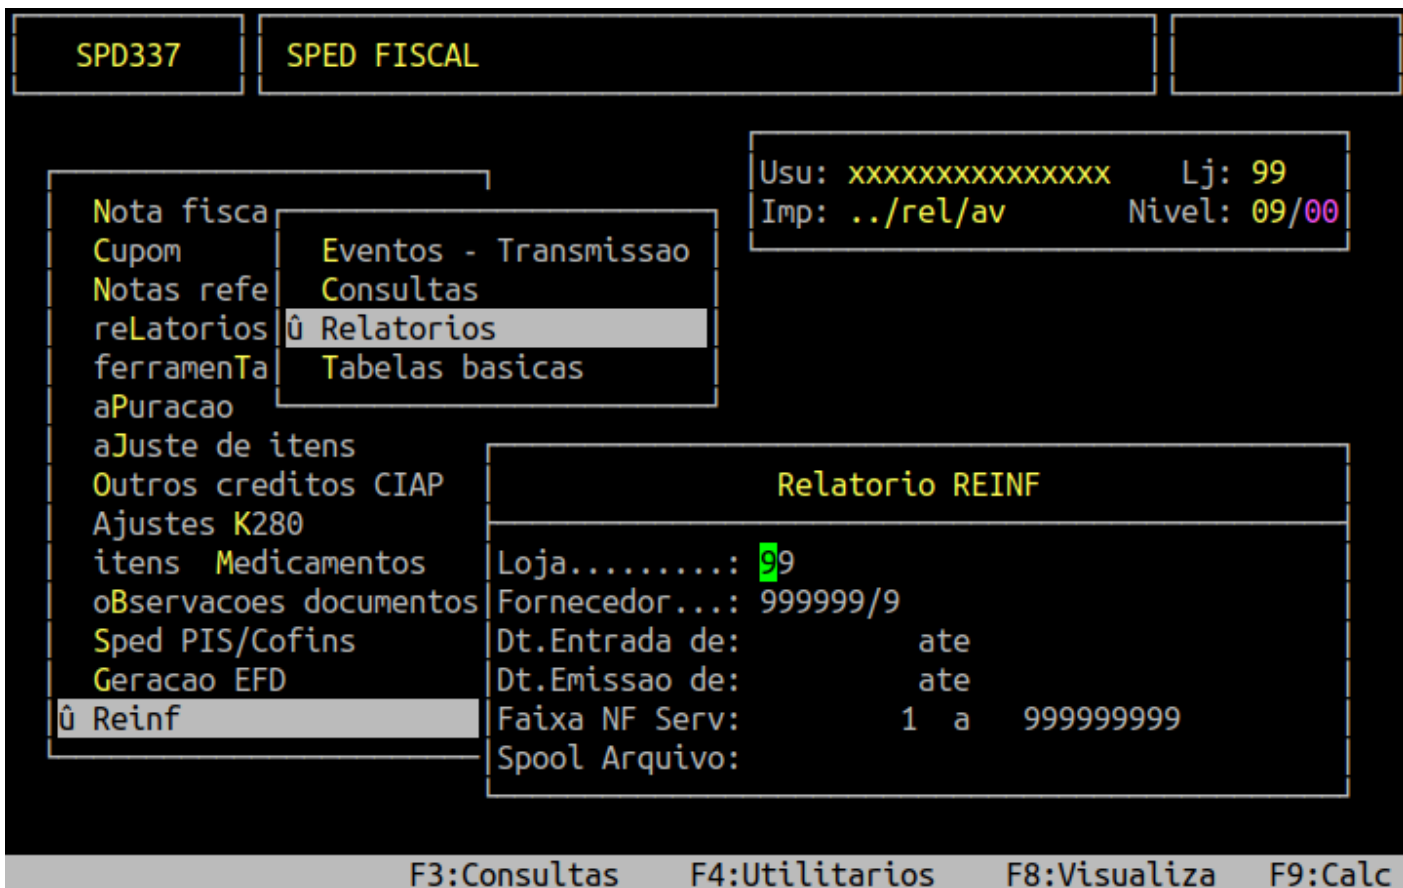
SPD337

SPED FISCAL

Usu: xxxxxxxxxxxxxxx Lj: 99
Imp: ../rel/av Nivel: 09/00

Nota fisca
Cupom
Notas refe
reLatorios
ferramenTa
aPuracao
aJuste de itens
Outros creditos CIAP
Ajustes K280
itens Medicamentos
oBservacoes documentos
Sped PIS/Cofins
Geracao EFD
û Reinf

Eventos - Transmissao
Consultas
û Relatorios
Tabelas basicas

Relatorio REINF

Loja.........: 99
Fornecedor...: 999999/9
Dt.Entrada de: ate
Dt.Emissao de: ate
Faixa NF Serv: 1 a 999999999
Spool Arquivo:

F3:Consultas F4:Utilitarios F8:Visualiza F9:Calc